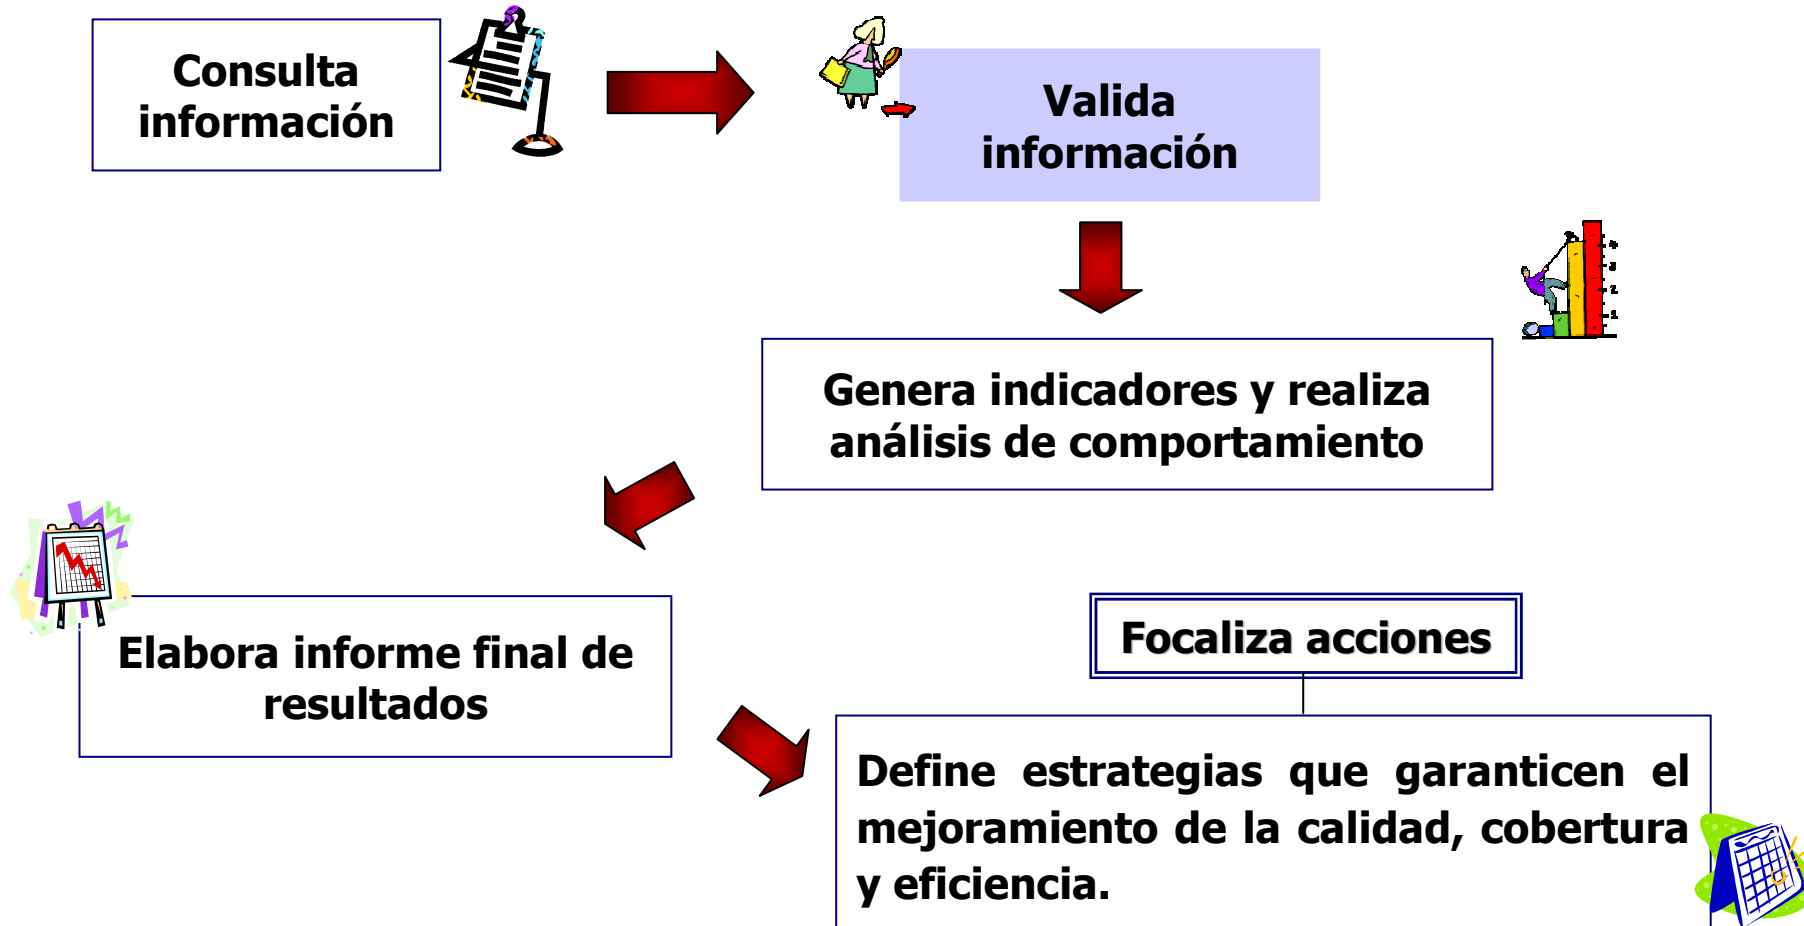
Consulta información

Valida información

Genera indicadores y realiza análisis de comportamiento

Elabora informe final de resultados

Focaliza acciones

Define estrategias que garanticen el mejoramiento de la calidad, cobertura y eficiencia.